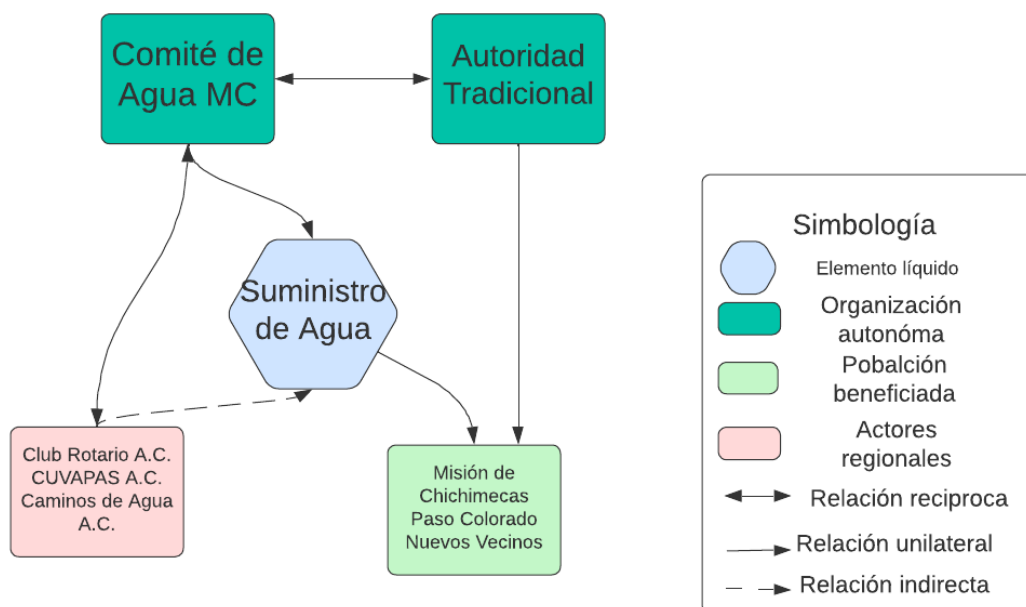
Comité de Agua MC

Autoridad Tradicional

Suministro de Agua

Club Rotario A.C.
CUVAPAS A.C.
Caminos de Agua A.C.

Misión de Chichimecas
Paso Colorado
Nuevos Vecinos

Simbología

Elemento líquido

Organización autonóma

Pobalción beneficiada

Actores regionales

Relación reciproca

Relación unilateral

Relación indirecta